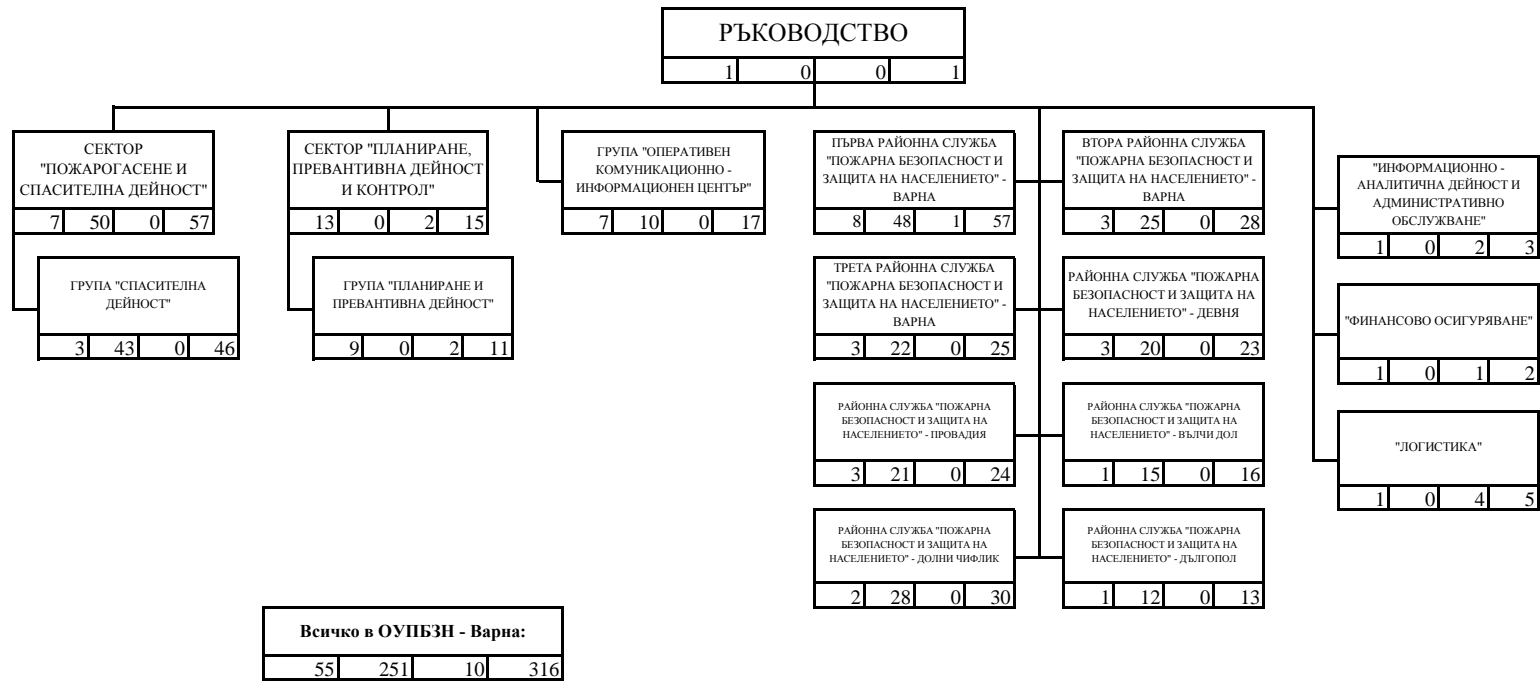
РЪКОВОДСТВО

| 1 | 0 | 0 | 1 |
|---|---|---|---|

СЕКТОР "ПОЖАРОГАСЕНЕ И СПАСИТЕЛНА ДЕЙНОСТ"

| 7 | 50 | 0 | 57 |
|---|---|---|---|

ГРУПА "СПАСИТЕЛНА ДЕЙНОСТ"

| 3 | 43 | 0 | 46 |
|---|---|---|---|

СЕКТОР "ПЛАНИРАНЕ, ПРЕВАНТИВНА ДЕЙНОСТ И КОНТРОЛ"

| 13 | 0 | 2 | 15 |
|---|---|---|---|

ГРУПА "ПЛАНИРАНЕ И ПРЕВАНТИВНА ДЕЙНОСТ"

| 9 | 0 | 2 | 11 |
|---|---|---|---|

ГРУПА "ОПЕРАТИВЕН КОМУНИКАЦИОННО - ИНФОРМАЦИОНЕН ЦЕНТЪР"

| 7 | 10 | 0 | 17 |
|---|---|---|---|

ПЪРВА РАЙОННА СЛУЖБА "ПОЖАРНА БЕЗОПАСНОСТ И ЗАЩИТА НА НАСЕЛЕНИЕТО" - ВАРНА

| 8 | 48 | 1 | 57 |
|---|---|---|---|

ТРЕТА РАЙОННА СЛУЖБА "ПОЖАРНА БЕЗОПАСНОСТ И ЗАЩИТА НА НАСЕЛЕНИЕТО" - ВАРНА

| 3 | 22 | 0 | 25 |
|---|---|---|---|

РАЙОННА СЛУЖБА "ПОЖАРНА БЕЗОПАСНОСТ И ЗАЩИТА НА НАСЕЛЕНИЕТО" - ПРОВАДИЯ

| 3 | 21 | 0 | 24 |
|---|---|---|---|

РАЙОННА СЛУЖБА "ПОЖАРНА БЕЗОПАСНОСТ И ЗАЩИТА НА НАСЕЛЕНИЕТО" - ДОЛНИ ЧИФЛИК

| 2 | 28 | 0 | 30 |
|---|---|---|---|

ВТОРА РАЙОННА СЛУЖБА "ПОЖАРНА БЕЗОПАСНОСТ И ЗАЩИТА НА НАСЕЛЕНИЕТО" - ВАРНА

| 3 | 25 | 0 | 28 |
|---|---|---|---|

РАЙОННА СЛУЖБА "ПОЖАРНА БЕЗОПАСНОСТ И ЗАЩИТА НА НАСЕЛЕНИЕТО" - ДЕВНЯ

| 3 | 20 | 0 | 23 |
|---|---|---|---|

РАЙОННА СЛУЖБА "ПОЖАРНА БЕЗОПАСНОСТ И ЗАЩИТА НА НАСЕЛЕНИЕТО" - ВЪЛЧИ ДОЛ

| 1 | 15 | 0 | 16 |
|---|---|---|---|

РАЙОННА СЛУЖБА "ПОЖАРНА БЕЗОПАСНОСТ И ЗАЩИТА НА НАСЕЛЕНИЕТО" - ДЪЛГОПОЛ

| 1 | 12 | 0 | 13 |
|---|---|---|---|

"ИНФОРМАЦИОННО - АНАЛИТИЧНА ДЕЙНОСТ И АДМИНИСТРАТИВНО ОБСЛУЖВАНЕ"

| 1 | 0 | 2 | 3 |
|---|---|---|---|

"ФИНАНСОВО ОСИГУРЯВАНЕ"

| 1 | 0 | 1 | 2 |
|---|---|---|---|

"ЛОГИСТИКА"

| 1 | 0 | 4 | 5 |
|---|---|---|---|

Всичко в ОУПБЗН - Варна:

| 55 | 251 | 10 | 316 |
|---|---|---|---|